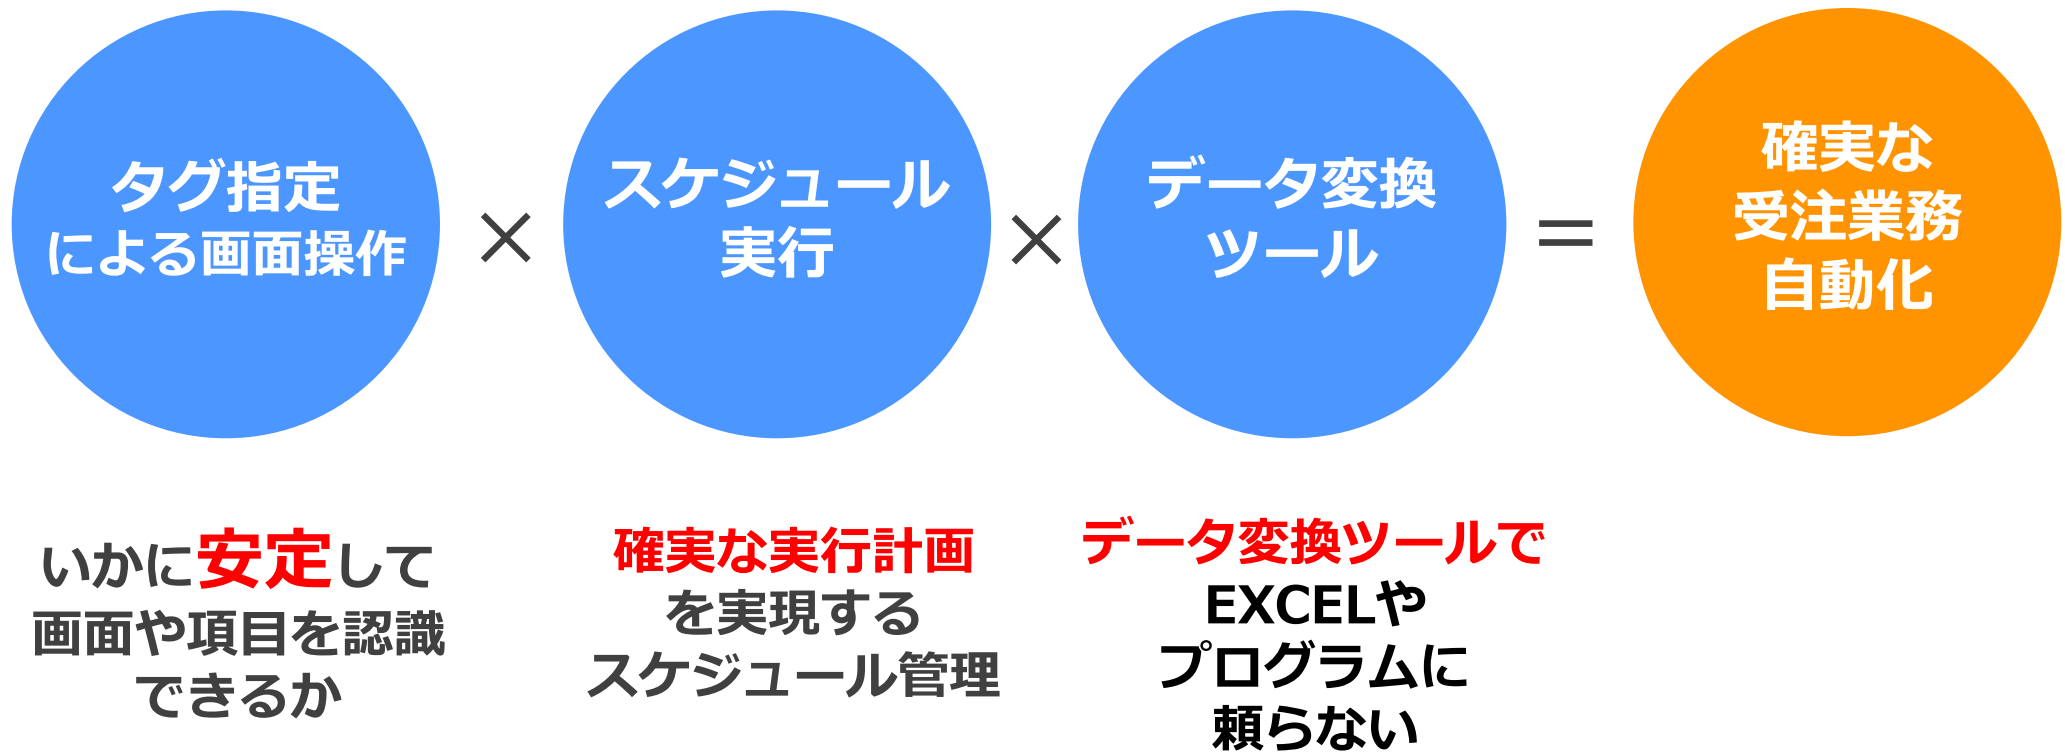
タグ指定
による画面操作

×

スケジュール
実行

×

データ変換
ツール

＝

確実な
受注業務
自動化

いかに安定して
画面や項目を認識
できるか

確実な実行計画
を実現する
スケジュール管理

データ変換ツールで
EXCELや
プログラムに
頼らない